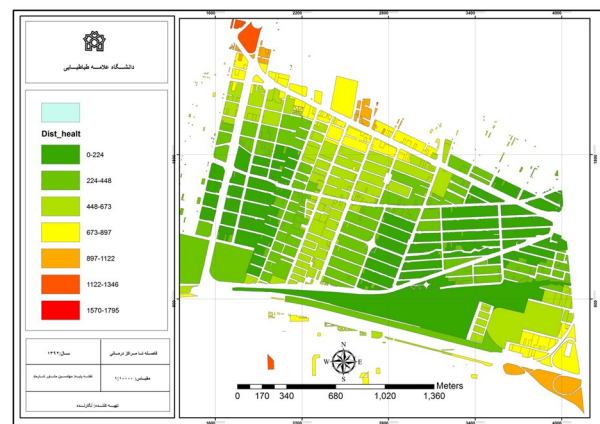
دانشگاه علامه طباطبایی

Dist_healt

0-224

224-448

448-673

673-897

897-1122

1122-1346

1570-1795

سال: ۱۳۹۲

فاصله تا مراکز درمانی

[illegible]

مقیاس: ۱/۱۰۰۰۰

تهیه کننده: نگارنده

1600 2200 2800 3400 4000

N
W E
S

Meters
0 170 340 680 1,020 1,360